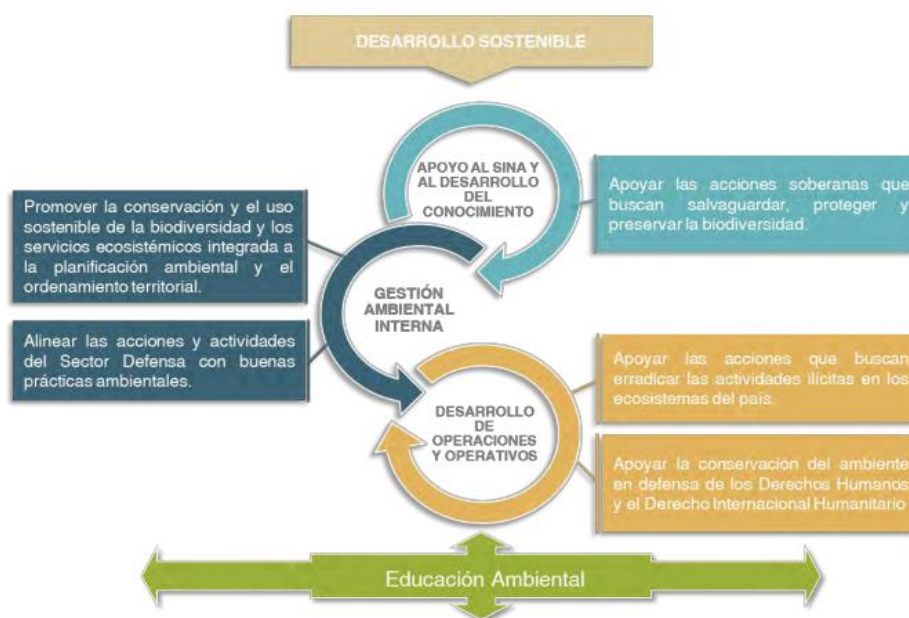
DESARROLLO SOSTENIBLE

APOYO AL SINA Y AL DESARROLLO DEL CONOCIMIENTO

Apoyar las acciones soberanas que buscan salvaguardar, proteger y preservar la biodiversidad.

Promover la conservación y el uso sostenible de la biodiversidad y los servicios ecosistémicos integrada a la planificación ambiental y el ordenamiento territorial.

GESTIÓN AMBIENTAL INTERNA

Alinear las acciones y actividades del Sector Defensa con buenas prácticas ambientales.

Apoyar las acciones que buscan erradicar las actividades ilícitas en los ecosistemas del país.

DESARROLLO DE OPERACIONES Y OPERATIVOS

Apoyar la conservación del ambiente en defensa de los Derechos Humanos y el Derecho Internacional Humanitario

Educación Ambiental